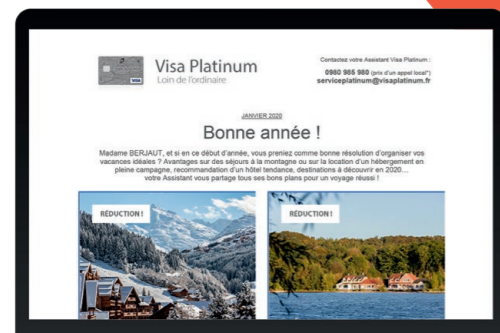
Visa Platinum
Loin de l'ordinaire

Contactez votre Assistant Visa Platinum :
0980 985 980 (prix d'un appel local*)
serviceplatinum@visaplatinum.fr

JANVIER 2020

Bonne année !

Madame BERJAUT, et si en ce début d'année, vous preniez comme bonne résolution d'organiser vos vacances idéales ? Avantages sur des séjours à la montagne ou sur la location d'un hébergement en pleine campagne, recommandation d'un hôtel tendance, destinations à découvrir en 2020... votre Assistant vous partage tous ses bons plans pour un voyage réussi !

RÉDUCTION !

RÉDUCTION !